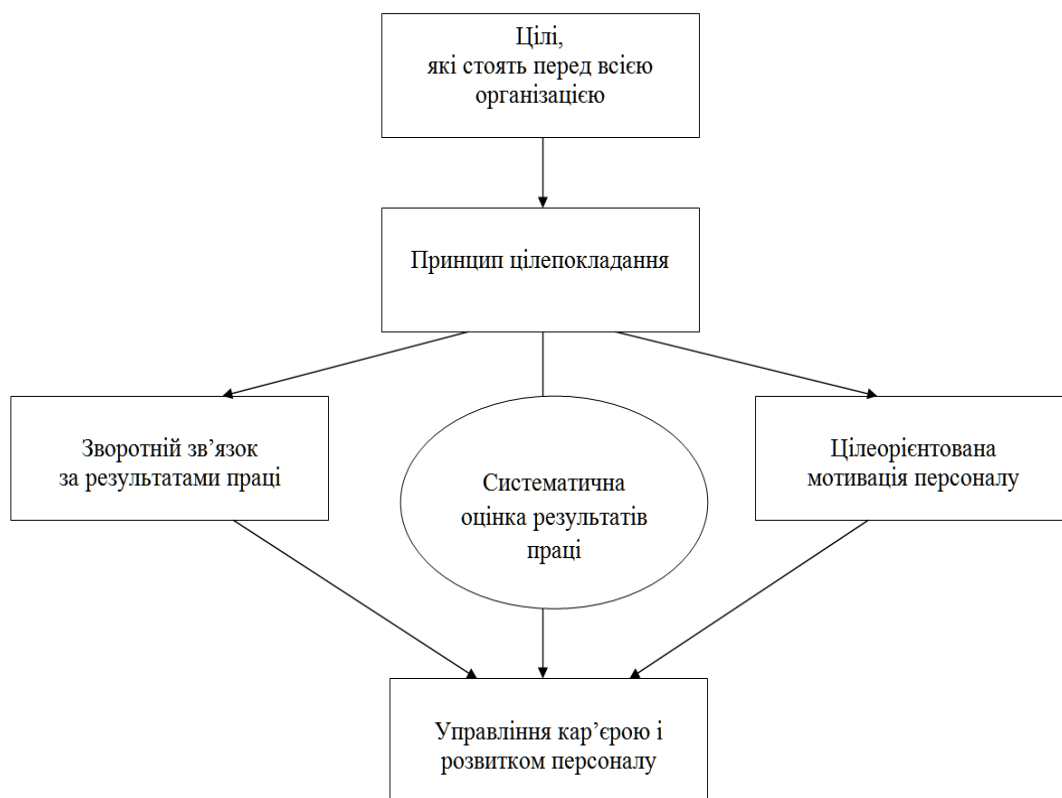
Цілі, які стоять перед всією організацією

Принцип цілепокладання

Зворотній зв’язок за результатами праці

Систематична оцінка результатів праці

Цілеорієнтована мотивація персоналу

Управління кар’єрою і розвитком персоналу